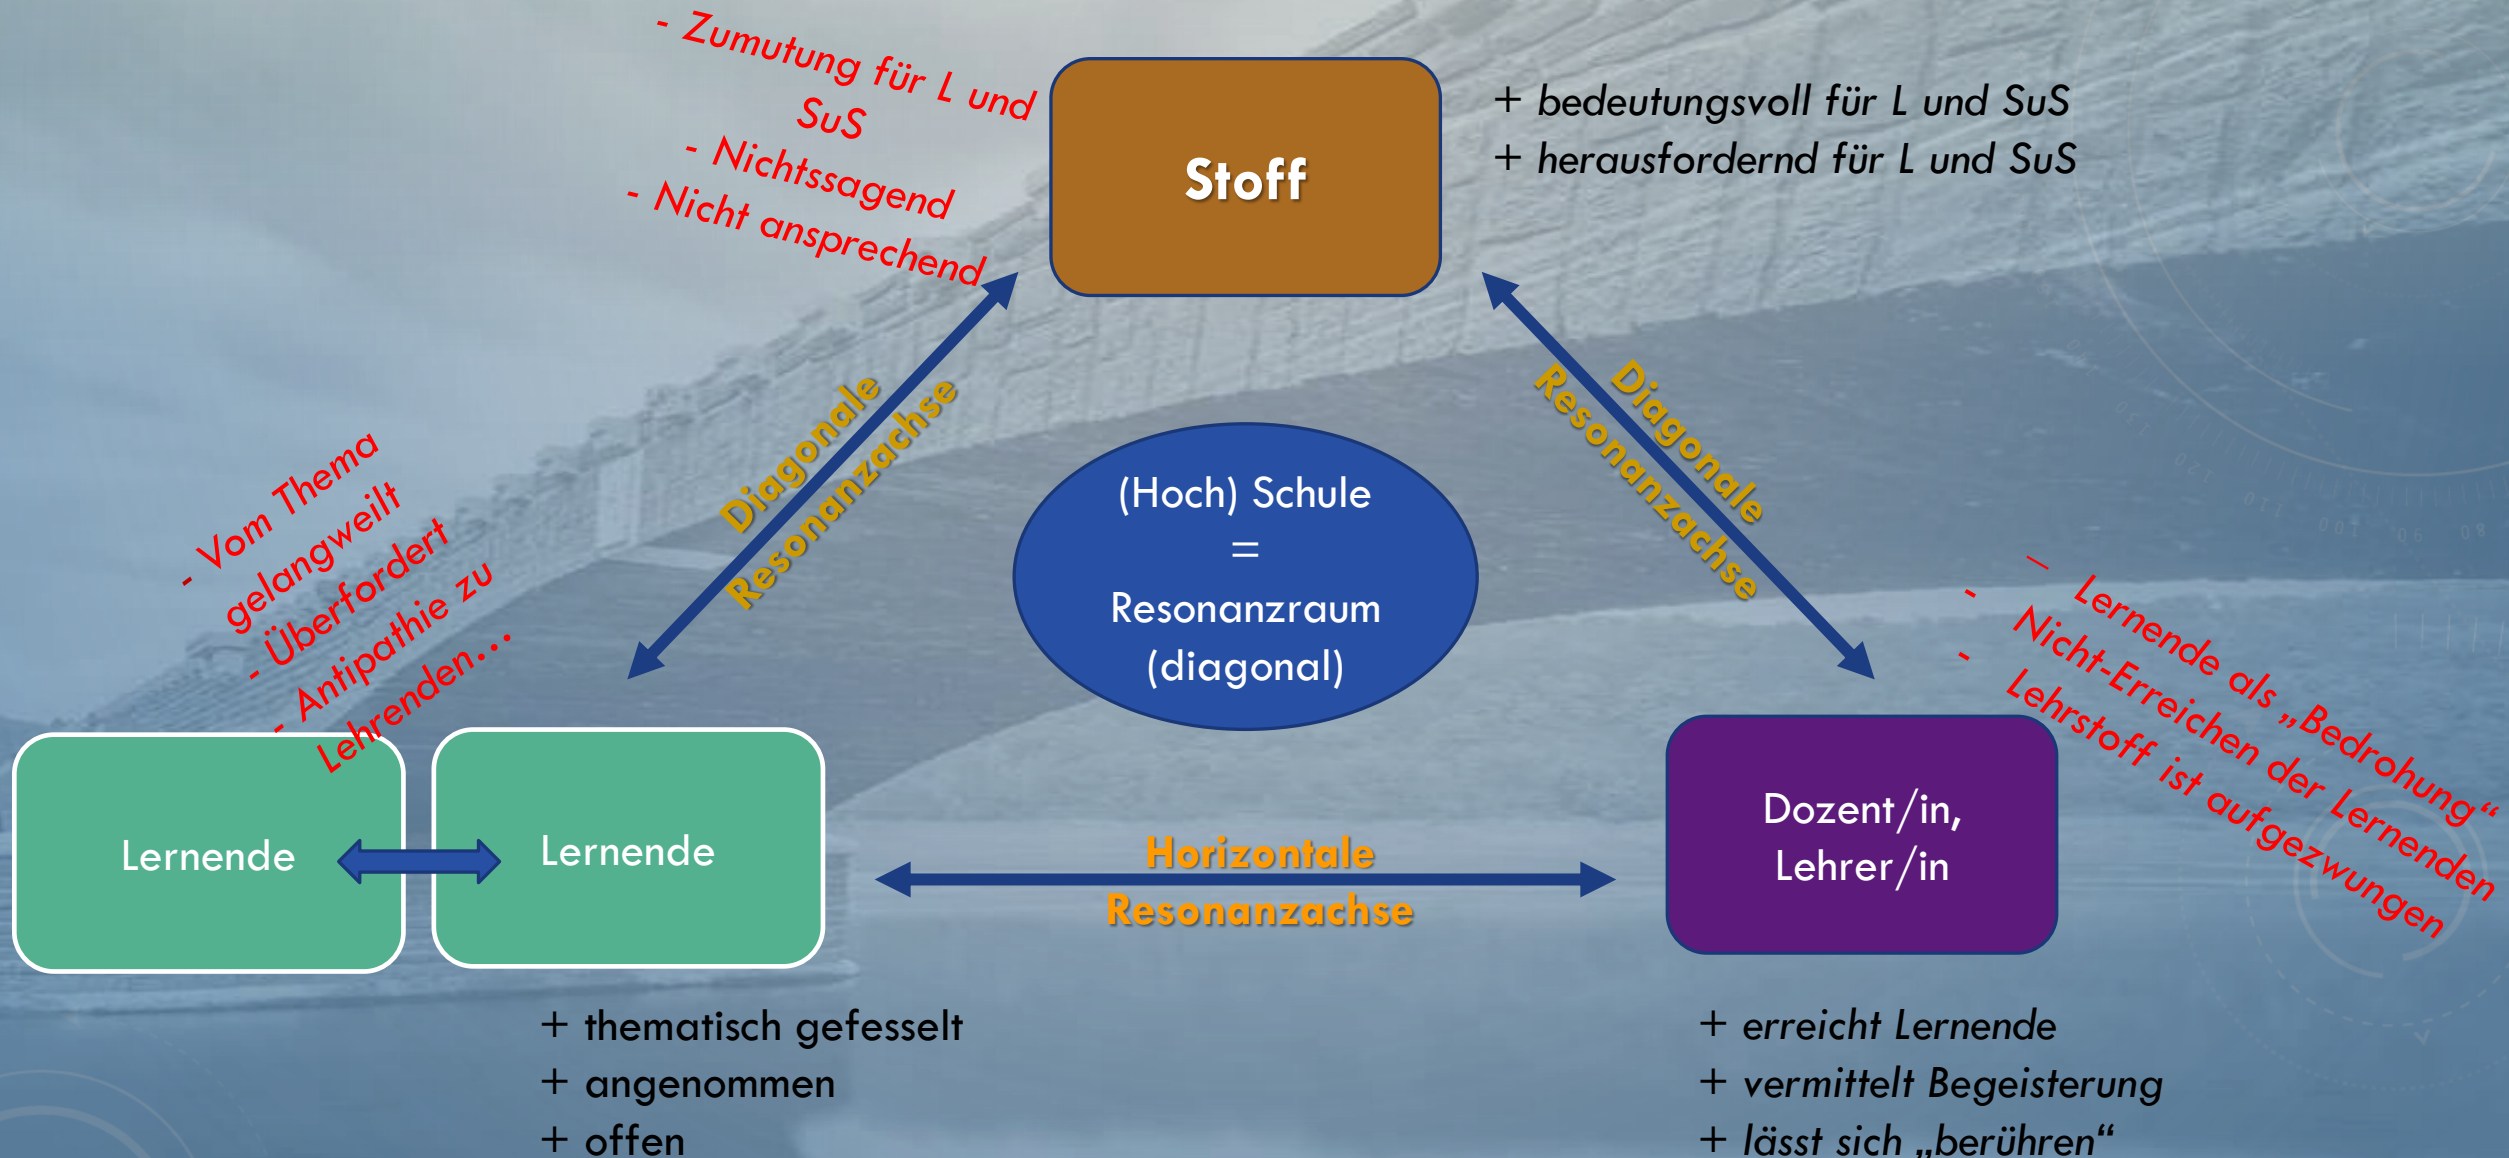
- Zumutung für L und SuS
- Nichtssagend
- Nicht ansprechend

Stoff

+ bedeutungsvoll für L und SuS
+ herausfordernd für L und SuS

- Vom Thema gelangweilt
- Überfordert
- Antipathie zu Lehrenden…

Diagonale Resonanzachse

(Hoch) Schule = Resonanzraum (diagonal)

Diagonale Resonanzachse

- Lernende als „Bedrohung“
- Nicht-Erreichen der Lernenden
- Lehrstoff ist aufgezwungen

Lernende

Lernende

Horizontale Resonanzachse

Dozent/in, Lehrer/in

+ thematisch gefesselt
+ angenommen
+ offen

+ erreicht Lernende
+ vermittelt Begeisterung
+ lässt sich „berühren“